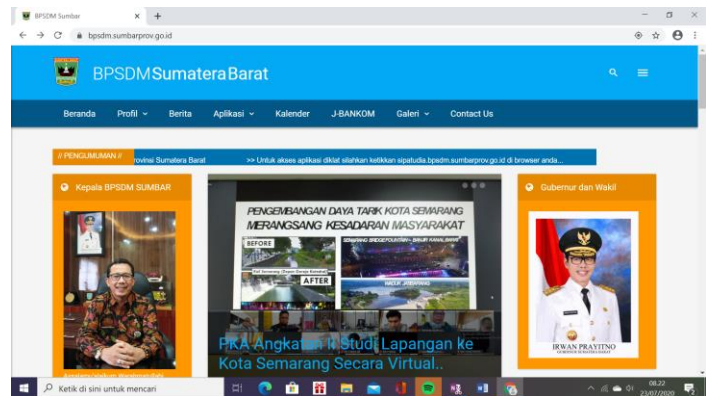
BPSDM Sumbar
×
+
bpsdm.sumbarprov.go.id

BPSDM Sumatera Barat

Beranda
Profil
Berita
Aplikasi
Kalender
J-BANKOM
Galeri
Contact Us

// PENGUMUMAN //
rovinsi Sumatera Barat
>> Untuk akses aplikasi diklat silahkan ketikkan sipatudia.bpsdm.sumbarprov.go.id di browser anda...

Kepala BPSDM SUMBAR

PENGEMBANGAN DAYA TARIK KOTA SEMARANG MERANGSANG KESADARAN MASYARAKAT
BEFORE
AFTER

PKA Angkatan II Studi Lapangan ke Kota Semarang Secara Virtual..

Gubernur dan Wakil

IRWAN PRAYITNO
GUBERNUR SUMATERA BARAT

Ketik di sini untuk mencari
08.22
23/07/2020